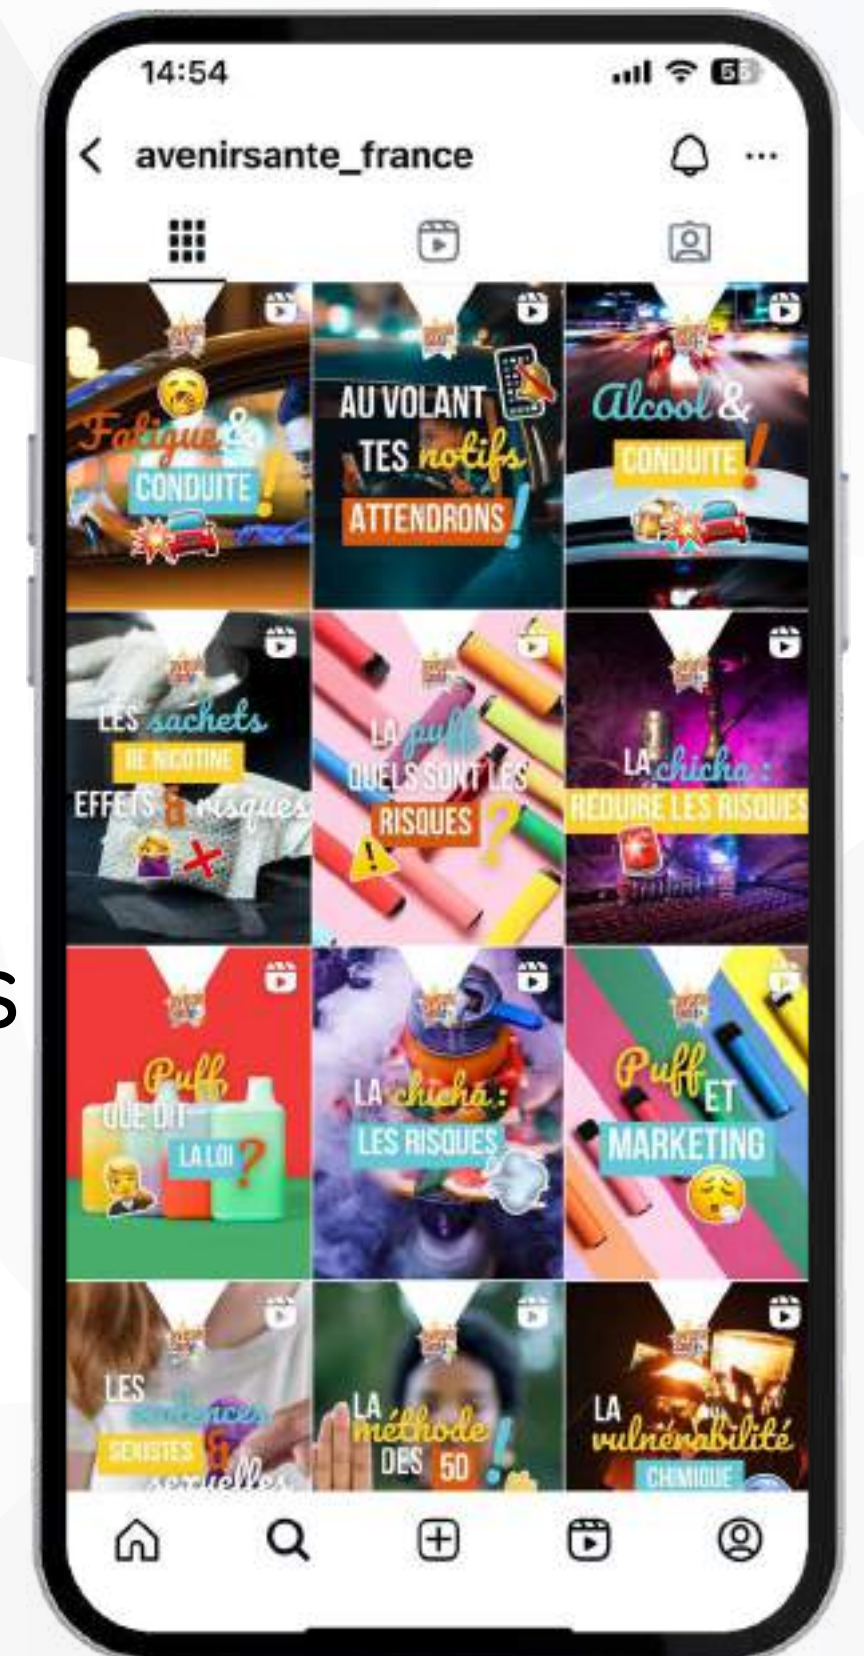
14:54

avenirsante_france

Fatigue & CONDUITE

AU VOLANT TES notifs ATTENDRONS

Alcool & CONDUITE !

LES sachets DE NICOTINE EFFETS & risques

LA puff QUELS SONT LES RISQUES ?

LA chicha : RÉDUIRE LES RISQUES

Puff QUE DIT LA LOI ?

LA chicha : LES RISQUES

Puff ET MARKETING

LES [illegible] SEXISTES & sexuelles

LA méthode DES 5D

LA vulnérabilité CHIMIQUE

S